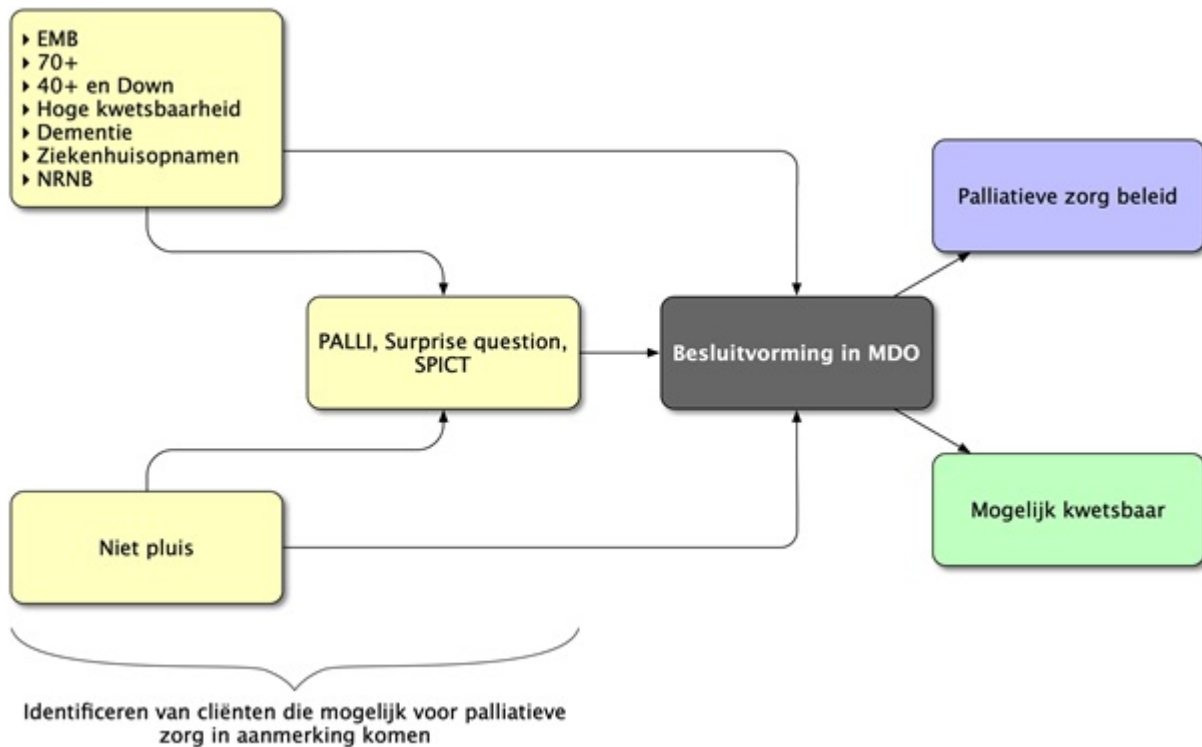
‣ EMB
‣ 70+
‣ 40+ en Down
‣ Hoge kwetsbaarheid
‣ Dementie
‣ Ziekenhuisopnamen
‣ NRNB

Palliatieve zorg beleid

PALLI, Surprise question, SPICT

Besluitvorming in MDO

Niet pluis

Mogelijk kwetsbaar

Identificeren van cliënten die mogelijk voor palliatieve zorg in aanmerking komen